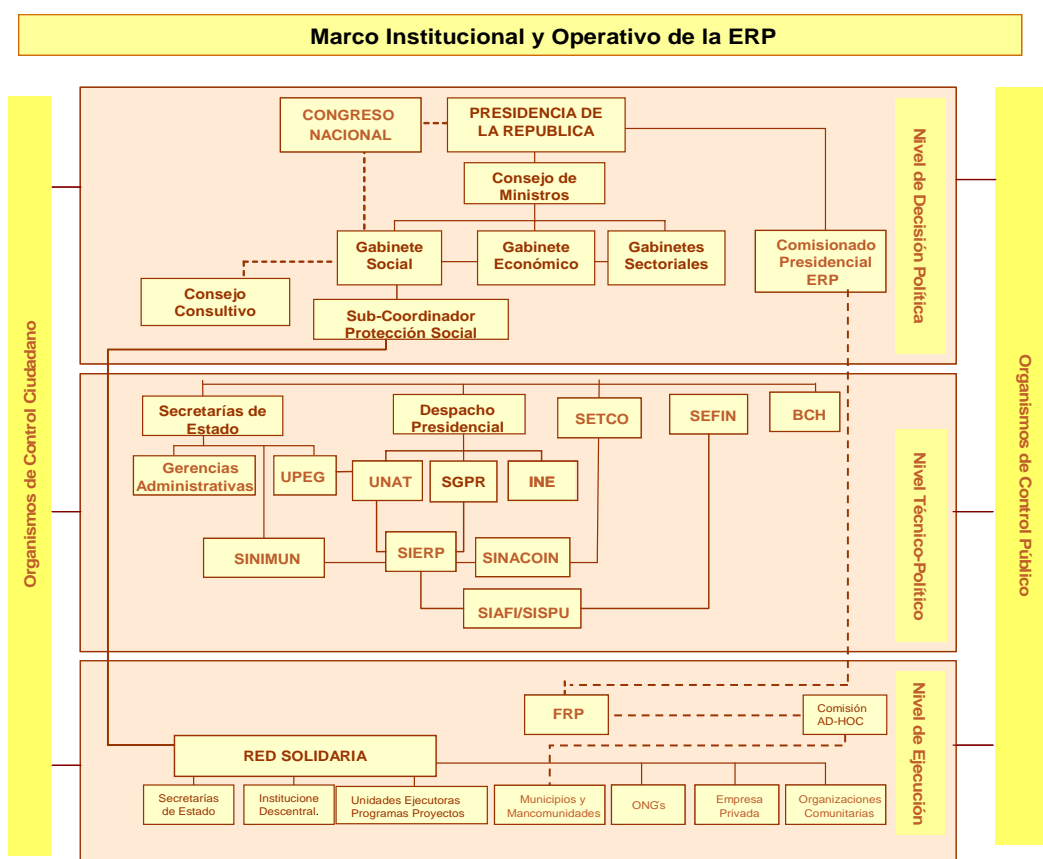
Marco Institucional y Operativo de la ERP

Organismos de Control Ciudadano

CONGRESO NACIONAL

PRESIDENCIA DE LA REPUBLICA

Consejo de Ministros

Gabinete Social

Gabinete Económico

Gabinetes Sectoriales

Comisionado Presidencial ERP

Consejo Consultivo

Sub-Coordinador Protección Social

Nivel de Decisión Política

Secretarías de Estado

Despacho Presidencial

SETCO

SEFIN

BCH

Gerencias Administrativas

UPEG

UNAT

SGPR

INE

SINIMUN

SIERP

SINACOIN

SIAFI/SISPU

Nivel Técnico-Político

FRP

Comisión AD-HOC

RED SOLIDARIA

Secretarías de Estado

Institucione Descentral.

Unidades Ejecutoras Programas Proyectos

Municipios y Mancomunidades

ONGs

Empresa Privada

Organizaciones Comunitarias

Nivel de Ejecución

Organismos de Control Público